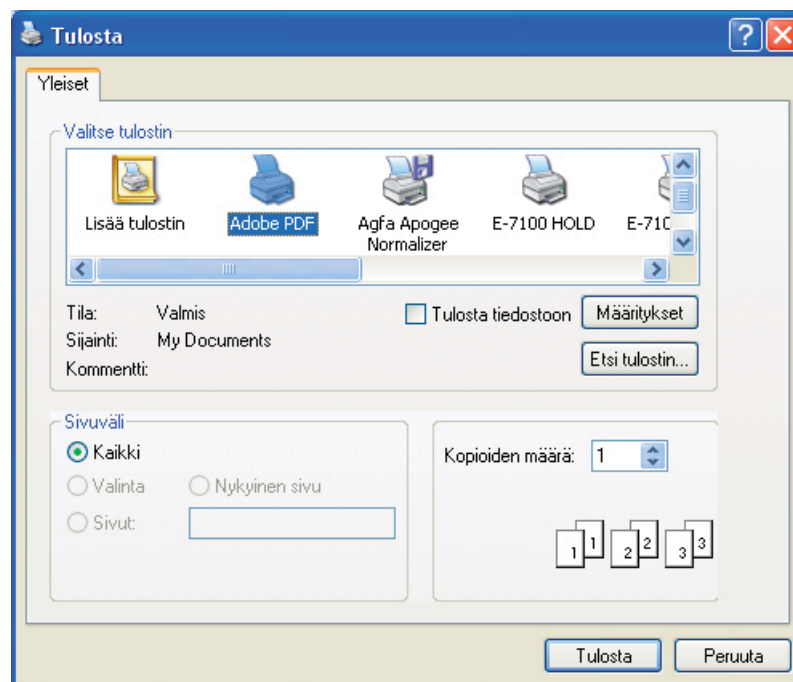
Tulosta

Yleiset

Valitse tulostin

Lisää tulostin
Adobe PDF
Agfa Apogee Normalizer
E-7100 HOLD
E-710

Tila: Valmis
Sijainti: My Documents
Kommentti:

Tulosta tiedostoon
Määritykset
Etsi tulostin...

Sivuväli
Kaikki
Valinta
Nykyinen sivu
Sivut:

Kopioiden määrä: 1

1 1 2 2 3 3

Tulosta
Peruuta